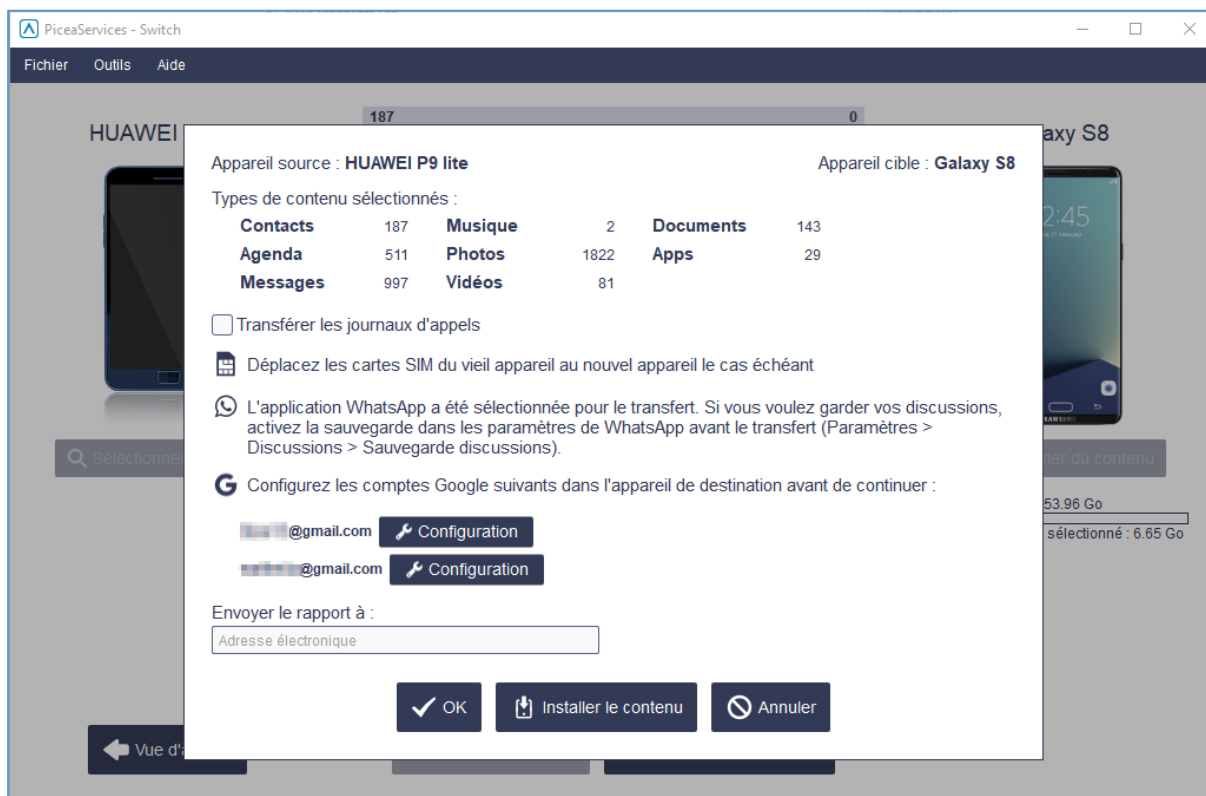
PiceaServices - Switch

Fichier Outils Aide

187 0

HUAWEI

axy S8

2:45

Appareil source : HUAWEI P9 lite

Appareil cible : Galaxy S8

Types de contenu sélectionnés :

| Contacts | 187 | Musique | 2 | Documents | 143 |
|---|---|---|---|---|---|
| Agenda | 511 | Photos | 1822 | Apps | 29 |
| Messages | 997 | Vidéos | 81 | | |

Transférer les journaux d'appels

Déplacez les cartes SIM du vieil appareil au nouvel appareil le cas échéant

L'application WhatsApp a été sélectionnée pour le transfert. Si vous voulez garder vos discussions, activez la sauvegarde dans les paramètres de WhatsApp avant le transfert (Paramètres > Discussions > Sauvegarde discussions).

Configurez les comptes Google suivants dans l'appareil de destination avant de continuer :

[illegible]@gmail.com Configuration

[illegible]@gmail.com Configuration

Envoyer le rapport à :

Adresse électronique

OK Installer le contenu Annuler

Sélectionner

ner du contenu

53.96 Go

sélectionné : 6.65 Go

Vue d'a